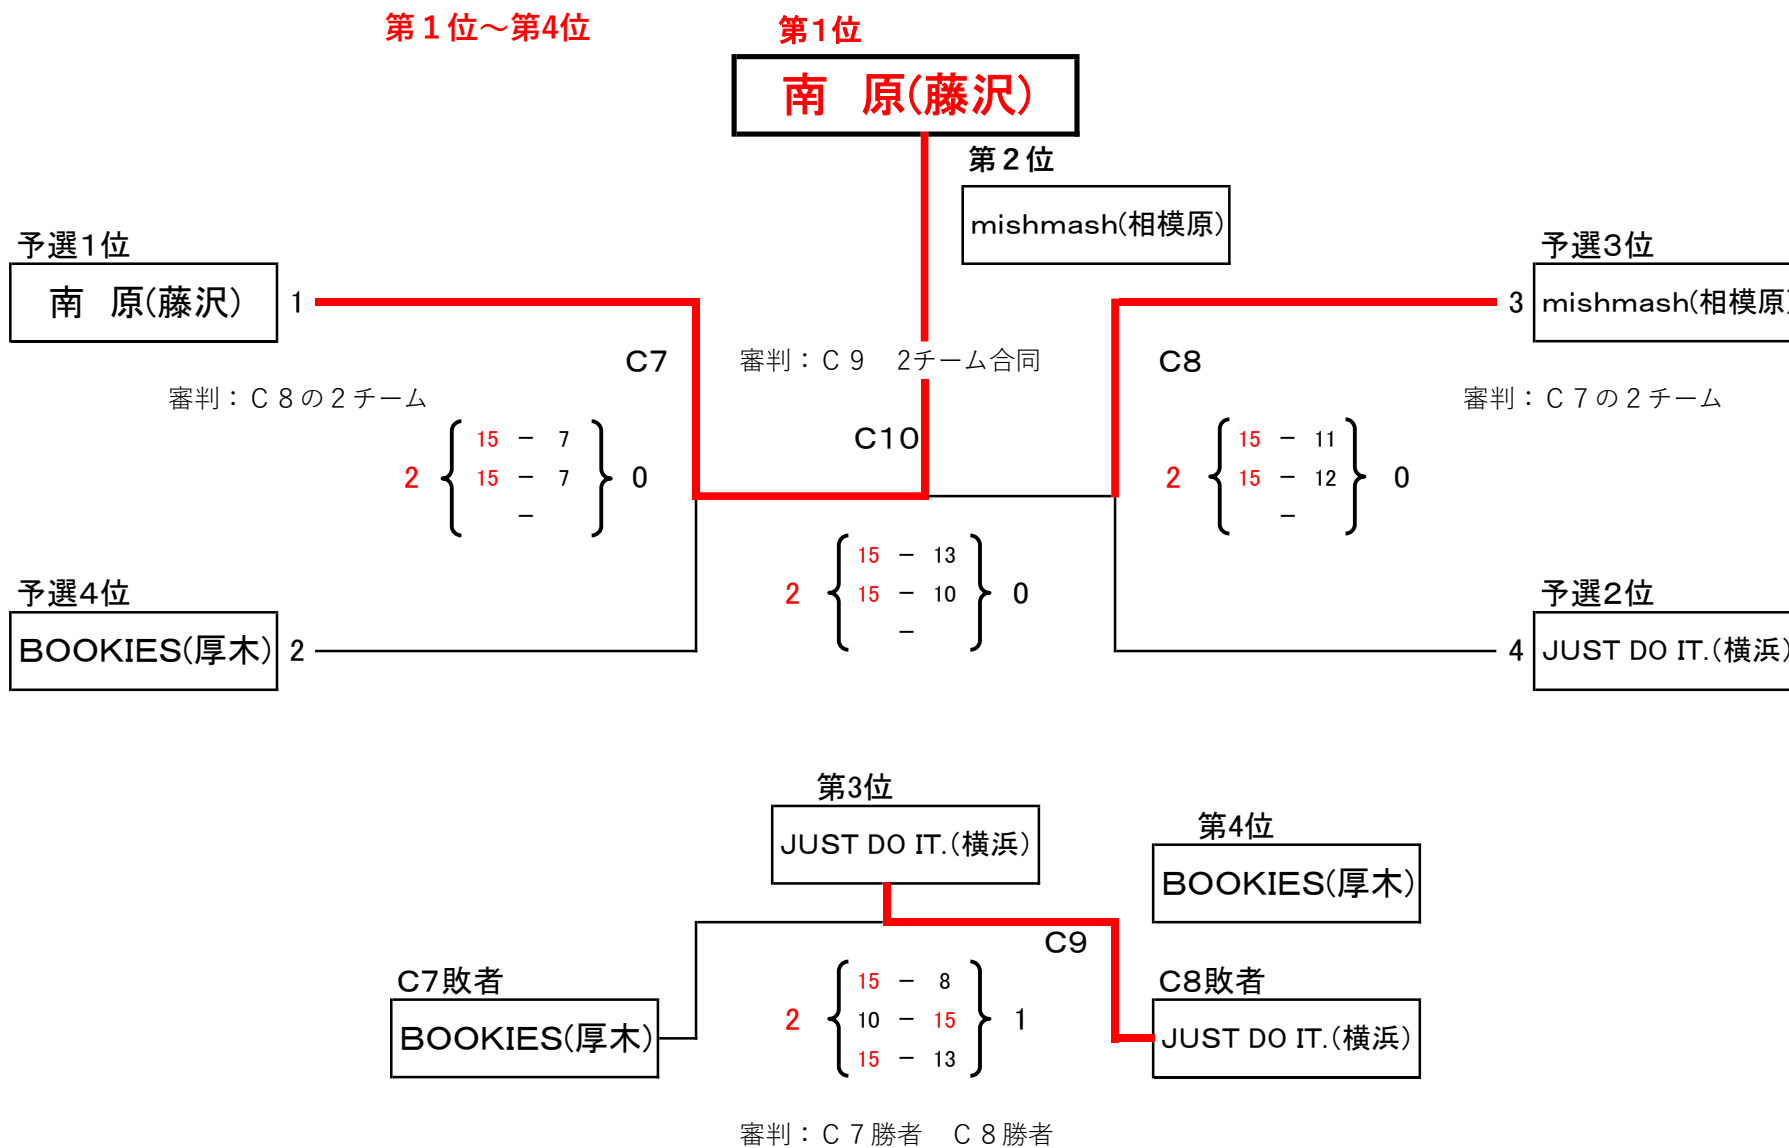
第１位～第4位

第1位

南　原(藤沢)

第２位

mishmash(相模原)

予選1位

南　原(藤沢)

1

予選3位

3

mishmash(相模原

C7

審判：Ｃ９　2チーム合同

C8

審判：Ｃ８の２チーム

審判：Ｃ７の２チーム

15 － 7
2　15 － 7　0
－

C10

15 － 11
2　15 － 12　0
－

15 － 13
2　15 － 10　0
－

予選4位

BOOKIES(厚木)

2

予選2位

4

JUST DO IT.(横浜

第3位

JUST DO IT.(横浜)

第4位

BOOKIES(厚木)

C9

C7敗者

BOOKIES(厚木)

15 － 8
2　10 － 15　1
15 － 13

C8敗者

JUST DO IT.(横浜)

審判：Ｃ７勝者　Ｃ８勝者